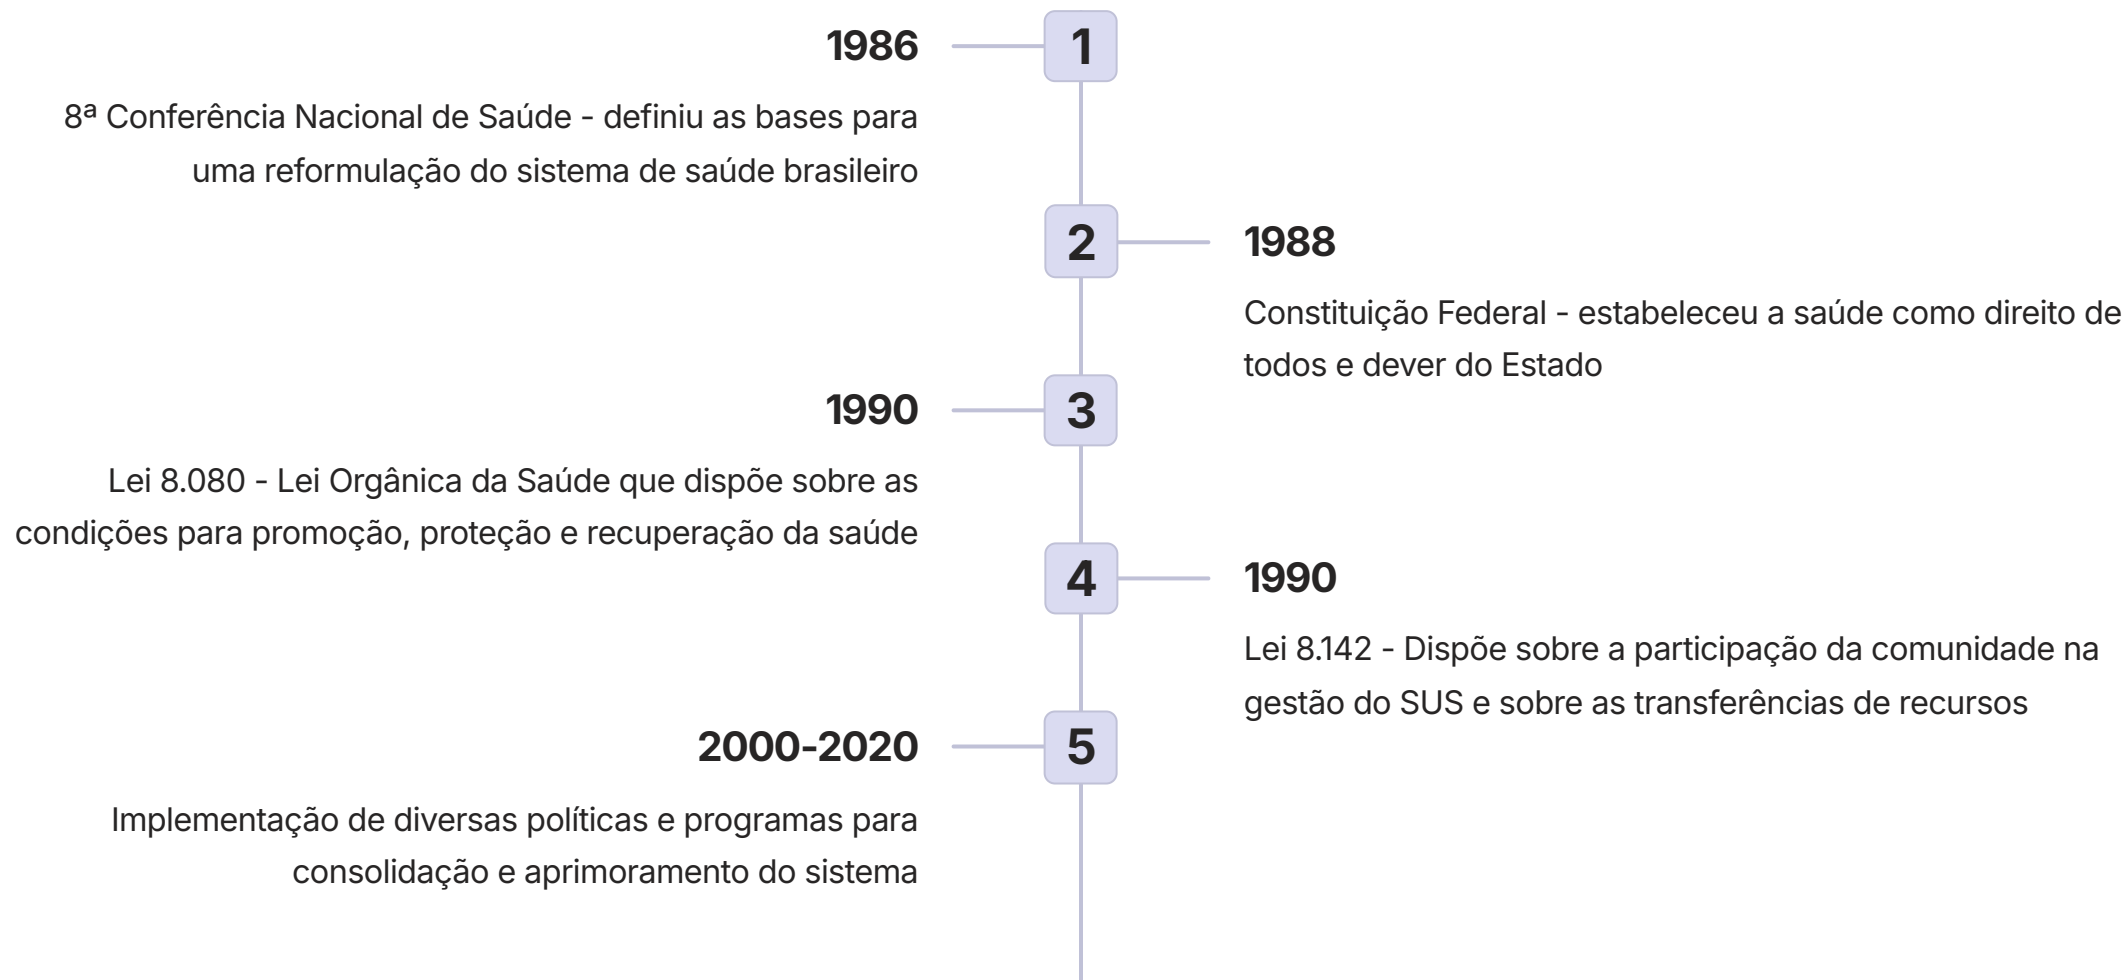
1986

1

8ª Conferência Nacional de Saúde - definiu as bases para uma reformulação do sistema de saúde brasileiro

2

1988

Constituição Federal - estabeleceu a saúde como direito de todos e dever do Estado

1990

3

Lei 8.080 - Lei Orgânica da Saúde que dispõe sobre as condições para promoção, proteção e recuperação da saúde

4

1990

Lei 8.142 - Dispõe sobre a participação da comunidade na gestão do SUS e sobre as transferências de recursos

2000-2020

5

Implementação de diversas políticas e programas para consolidação e aprimoramento do sistema